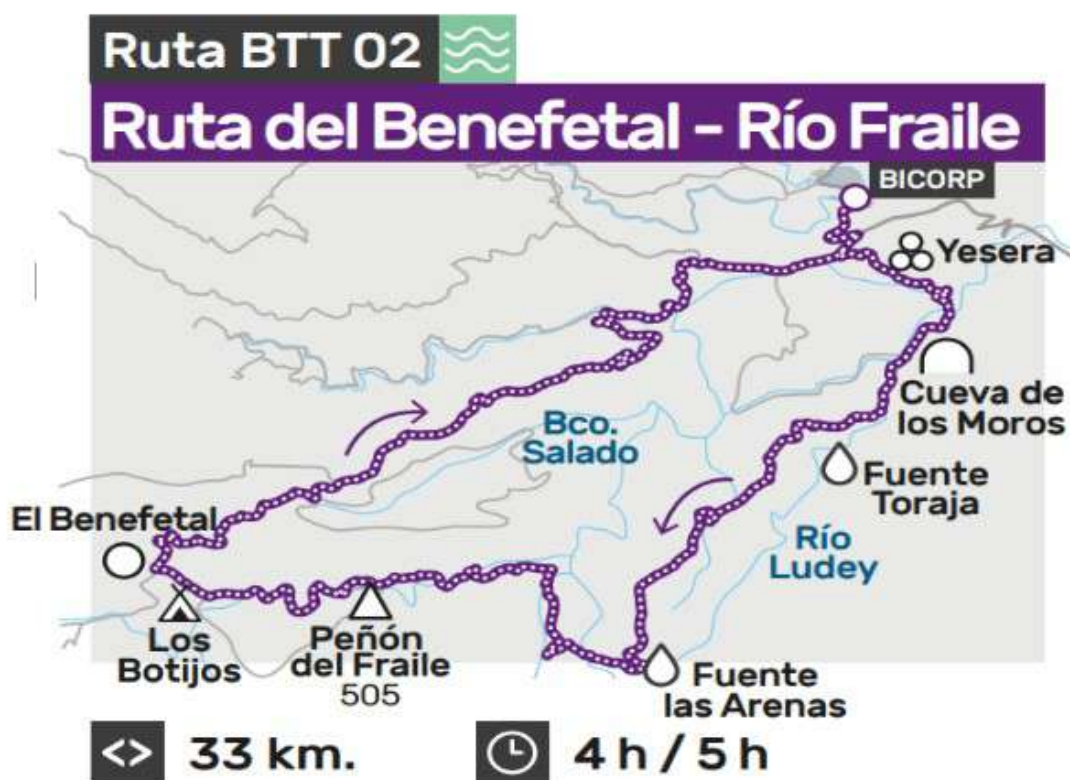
Ruta BTT 02

Ruta del Benefetal - Río Fraile

BICORP

Yesera

Cueva de los Moros

Bco. Salado

Fuente Toraja

Río Ludey

El Benefetal

Los Botijos

Peñón del Fraile 505

Fuente las Arenas

<> 33 km.

4 h / 5 h